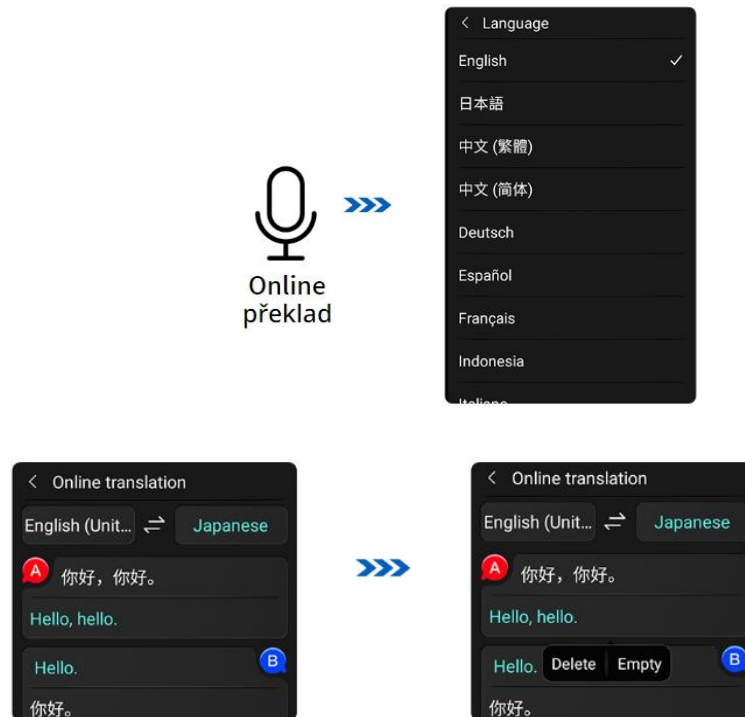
Online
překlad

< Language
English ✓
日本語
中文 (繁體)
中文 (简体)
Deutsch
Español
Français
Indonesia
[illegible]

< Online translation
English (Unit... ⇄ Japanese
A 你好，你好。
Hello, hello.
Hello. B
你好。

< Online translation
English (Unit... ⇄ Japanese
A 你好，你好。
Hello, hello.
Hello. Delete Empty B
你好。